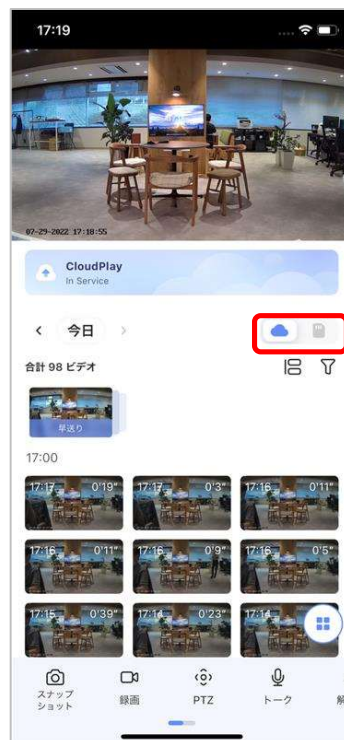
17:19

07-29-2022 17:18:55

CloudPlay
In Service

< 今日 >

合計 98 ビデオ

早送り

17:00

17:17 0'19"
17:17 0'3"
17:16 0'11"
17:16 0'11"
17:16 0'9"
17:16 0'5"
17:15 0'39"
17:14 0'23"
17:14

スナップショット
録画
PTZ
トーク
解